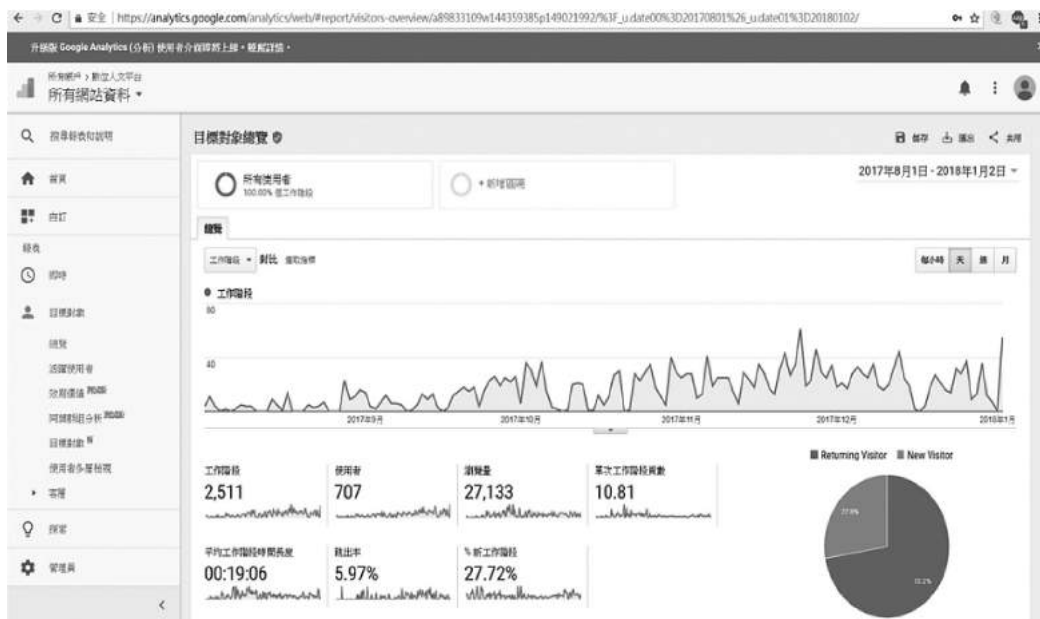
安全 | https://analytics.google.com/analytics/web/#report/visitors-overview/a89833109w144359385p149021992/%3F_u.date00%3D20170801%26_u.date01%3D20180102/

升級版 Google Analytics (分析) 使用者介面即將上線。瞭解詳情。

所有帳戶 > 數位人文平台
所有網站資料 ▾

搜尋報表和說明

首頁

自訂

報表

即時

目標對象

總覽

活躍使用者

終身價值 Beta

同類群組分析 Beta

目標對象 N

使用者多層檢視

客層

探索

管理員

目標對象總覽

儲存 匯出 共用

所有使用者
100.00% 個工作階段

+ 新增區隔

2017年8月1日 - 2018年1月2日 ▾

總覽

工作階段 ▾ 對比 選取指標

每小時 天 週 月

● 工作階段

80

40

2017年9月

2017年10月

2017年11月

2017年12月

2018年1月

■ Returning Visitor ■ New Visitor

工作階段
2,511

使用者
707

瀏覽量
27,133

單次工作階段頁數
10.81

平均工作階段時間長度
00:19:06

跳出率
5.97%

% 新工作階段
27.72%

27.8%

72.2%